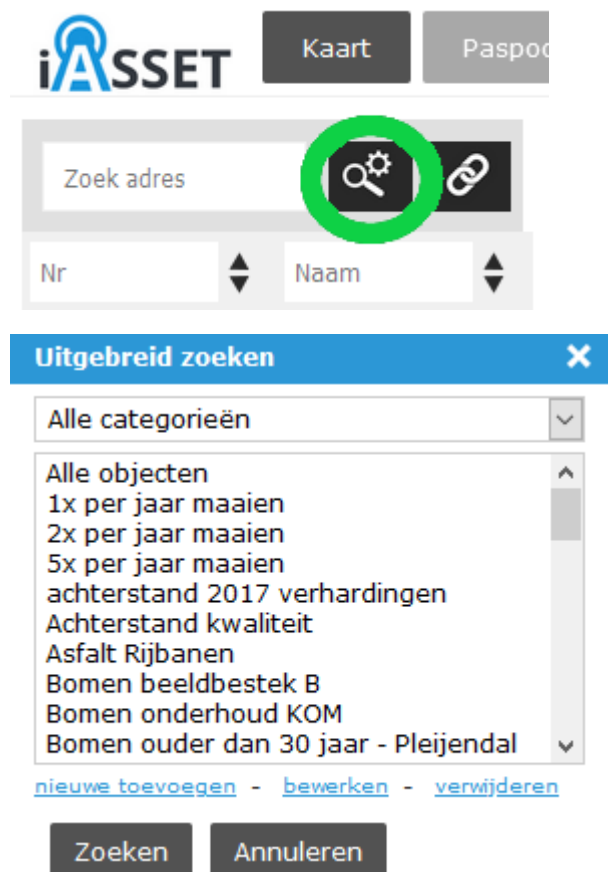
iASSET

Kaart

Paspo

Zoek adres

Nr

Naam

Uitgebreid zoeken

Alle categorieën

Alle objecten
1x per jaar maaien
2x per jaar maaien
5x per jaar maaien
achterstand 2017 verhardingen
Achterstand kwaliteit
Asfalt Rijbanen
Bomen beeldbestek B
Bomen onderhoud KOM
Bomen ouder dan 30 jaar - Pleijendal

nieuwe toevoegen - bewerken - verwijderen

Zoeken

Annuleren